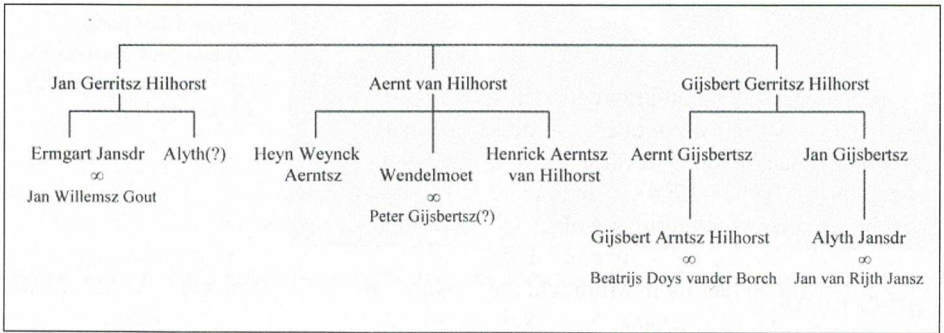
Jan Gerritsz Hilhorst

Aernt van Hilhorst

Gijsbert Gerritsz Hilhorst

Ermgart Jansdr
$\infty$
Jan Willemsz Gout

Alyth(?)

Heyn Weynck Aerntsz

Wendelmoet
$\infty$
Peter Gijsbertsz(?)

Henrick Aerntsz van Hilhorst

Aernt Gijsbertsz

Jan Gijsbertsz

Gijsbert Arntsz Hilhorst
$\infty$
Beatrijs Doys vander Borch

Alyth Jansdr
$\infty$
Jan van Rijth Jansz